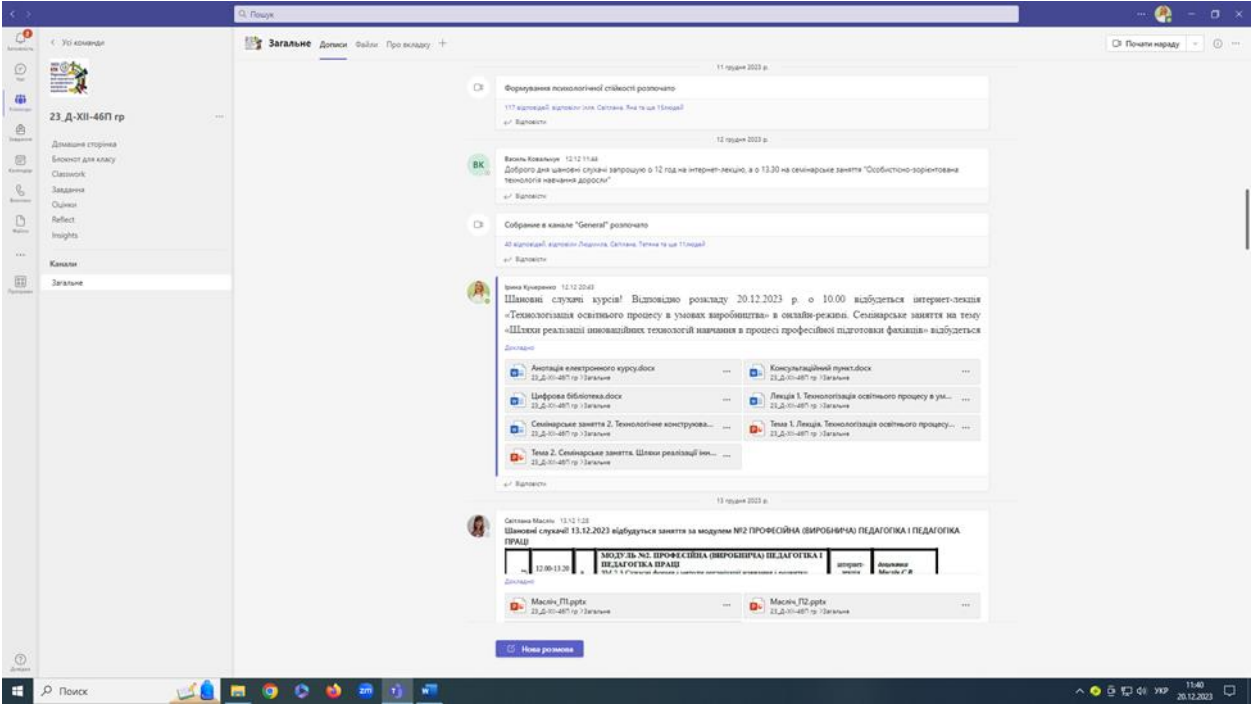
Q Пошук

< Усі команди

23_Д-ХІІ-46П гр

Домашня сторінка
Блокнот для класу
Classwork
Завдання
Оцінки
Reflect
Insights

Канали
Загальне

Загальне Дописи Файли Про вкладку +

Почати нараду

11 грудня 2023 р.

Формування психологічної стійкості розпочато

117 відповідей; відповіли: Інна, Світлана, Яна та ще 15людей

Відповісти

12 грудня 2023 р.

ВК Василь Ковальчук 12.12 11:48
Доброго дня шановні слухачі запрошую о 12 год на інтернет-лекцію, а о 13.30 на семінарське заняття "Особистісно-зорієнтована технологія навчання дорослих"

Відповісти

Собрание в канале "General" розпочато

40 відповідей; відповіли: Людмила, Світлана, Тетяна та ще 11людей

Відповісти

Ірина Кучеренко 12.12 20:43
Шановні слухачі курсів! Відповідно розкладу 20.12.2023 р. о 10.00 відбудеться інтернет-лекція «Технологізація освітнього процесу в умовах виробництва» в онлайн-режимі. Семінарське заняття на тему «Шляхи реалізації інноваційних технологій навчання в процесі професійної підготовки фахівців» відбудеться

Докладно

Анотація електронного курсу.docx
23_Д-ХІІ-46П гр > Загальне

Консультаційний пункт.docx
23_Д-ХІІ-46П гр > Загальне

Цифрова бібліотека.docx
23_Д-ХІІ-46П гр > Загальне

Лекція 1. Технологізація освітнього процесу в ум...
23_Д-ХІІ-46П гр > Загальне

Семінарське заняття 2. Технологічне конструюва...
23_Д-ХІІ-46П гр > Загальне

Тема 1. Лекція. Технологізація освітнього процесу...
23_Д-ХІІ-46П гр > Загальне

Тема 2. Семінарське заняття. Шляхи реалізації інн...
23_Д-ХІІ-46П гр > Загальне

Відповісти

13 грудня 2023 р.

Світлана Масліч 13.12 1:23
Шановні слухачі! 13.12.2023 відбудуться заняття за модулем №2 ПРОФЕСІЙНА (ВИРОБНИЧА) ПЕДАГОГІКА І ПЕДАГОГІКА ПРАЦІ

12.00-13.20 | МОДУЛЬ №2. ПРОФЕСІЙНА (ВИРОБНИЧА) ПЕДАГОГІКА І ПЕДАГОГІКА ПРАЦІ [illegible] | інтернет-лекція | Масліч С.В.

Докладно

Масліч_П1.pptx
23_Д-ХІІ-46П гр > Загальне

Масліч_П2.pptx
23_Д-ХІІ-46П гр > Загальне

Нова розмова

Поиск

УКР 11:40 20.12.2023